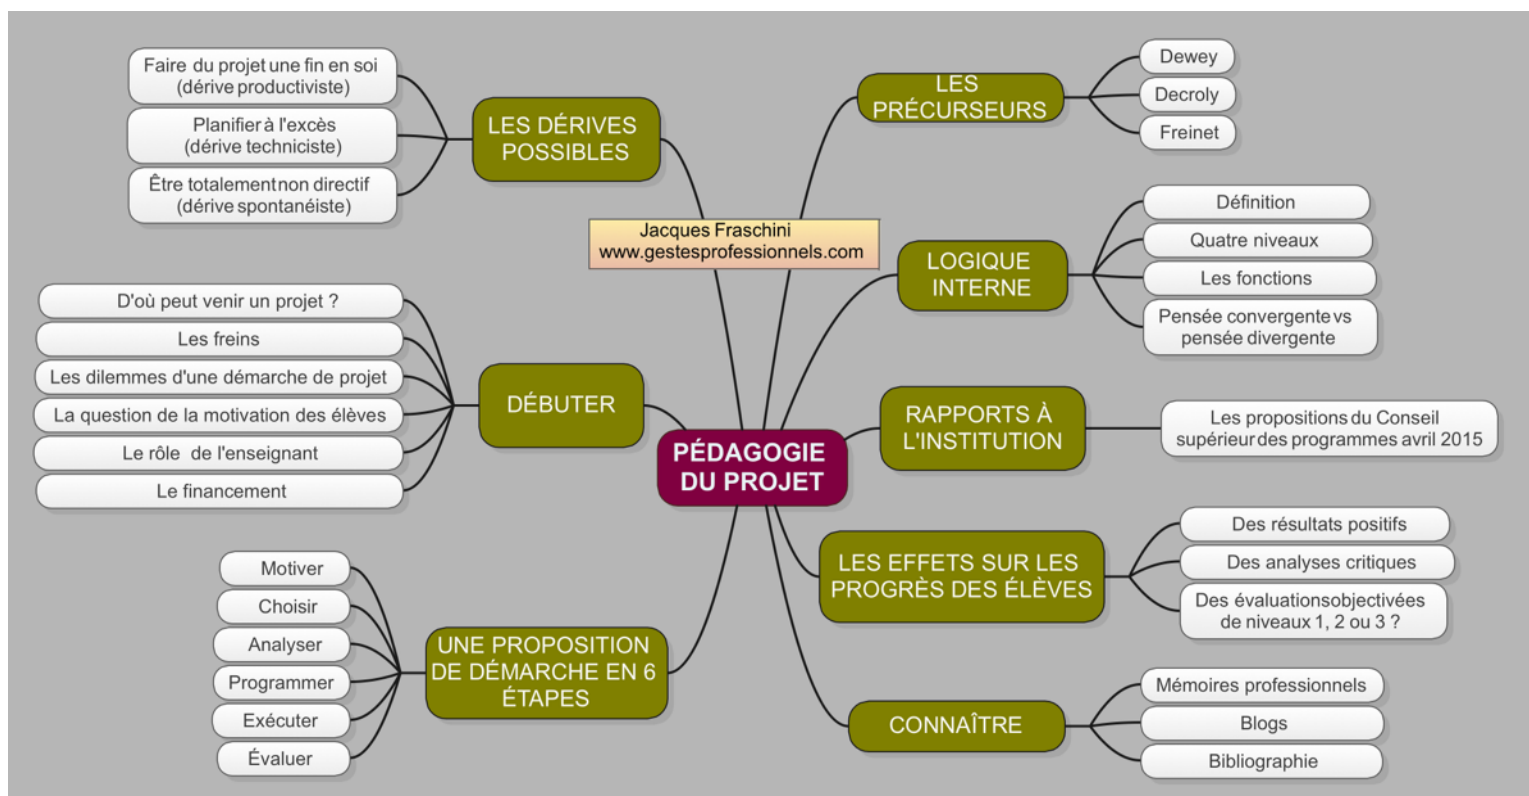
PÉDAGOGIE DU PROJET

Jacques Fraschini
www.gestesprofessionnels.com

LES DÉRIVES POSSIBLES
Faire du projet une fin en soi (dérive productiviste)
Planifier à l'excès (dérive techniciste)
Être totalement non directif (dérive spontanéiste)

DÉBUTER
D'où peut venir un projet ?
Les freins
Les dilemmes d'une démarche de projet
La question de la motivation des élèves
Le rôle de l'enseignant
Le financement

UNE PROPOSITION DE DÉMARCHE EN 6 ÉTAPES
Motiver
Choisir
Analyser
Programmer
Exécuter
Évaluer

LES PRÉCURSEURS
Dewey
Decroly
Freinet

LOGIQUE INTERNE
Définition
Quatre niveaux
Les fonctions
Pensée convergente vs pensée divergente

RAPPORTS À L'INSTITUTION
Les propositions du Conseil supérieur des programmes avril 2015

LES EFFETS SUR LES PROGRÈS DES ÉLÈVES
Des résultats positifs
Des analyses critiques
Des évaluations objectivées de niveaux 1, 2 ou 3 ?

CONNAÎTRE
Mémoires professionnels
Blogs
Bibliographie